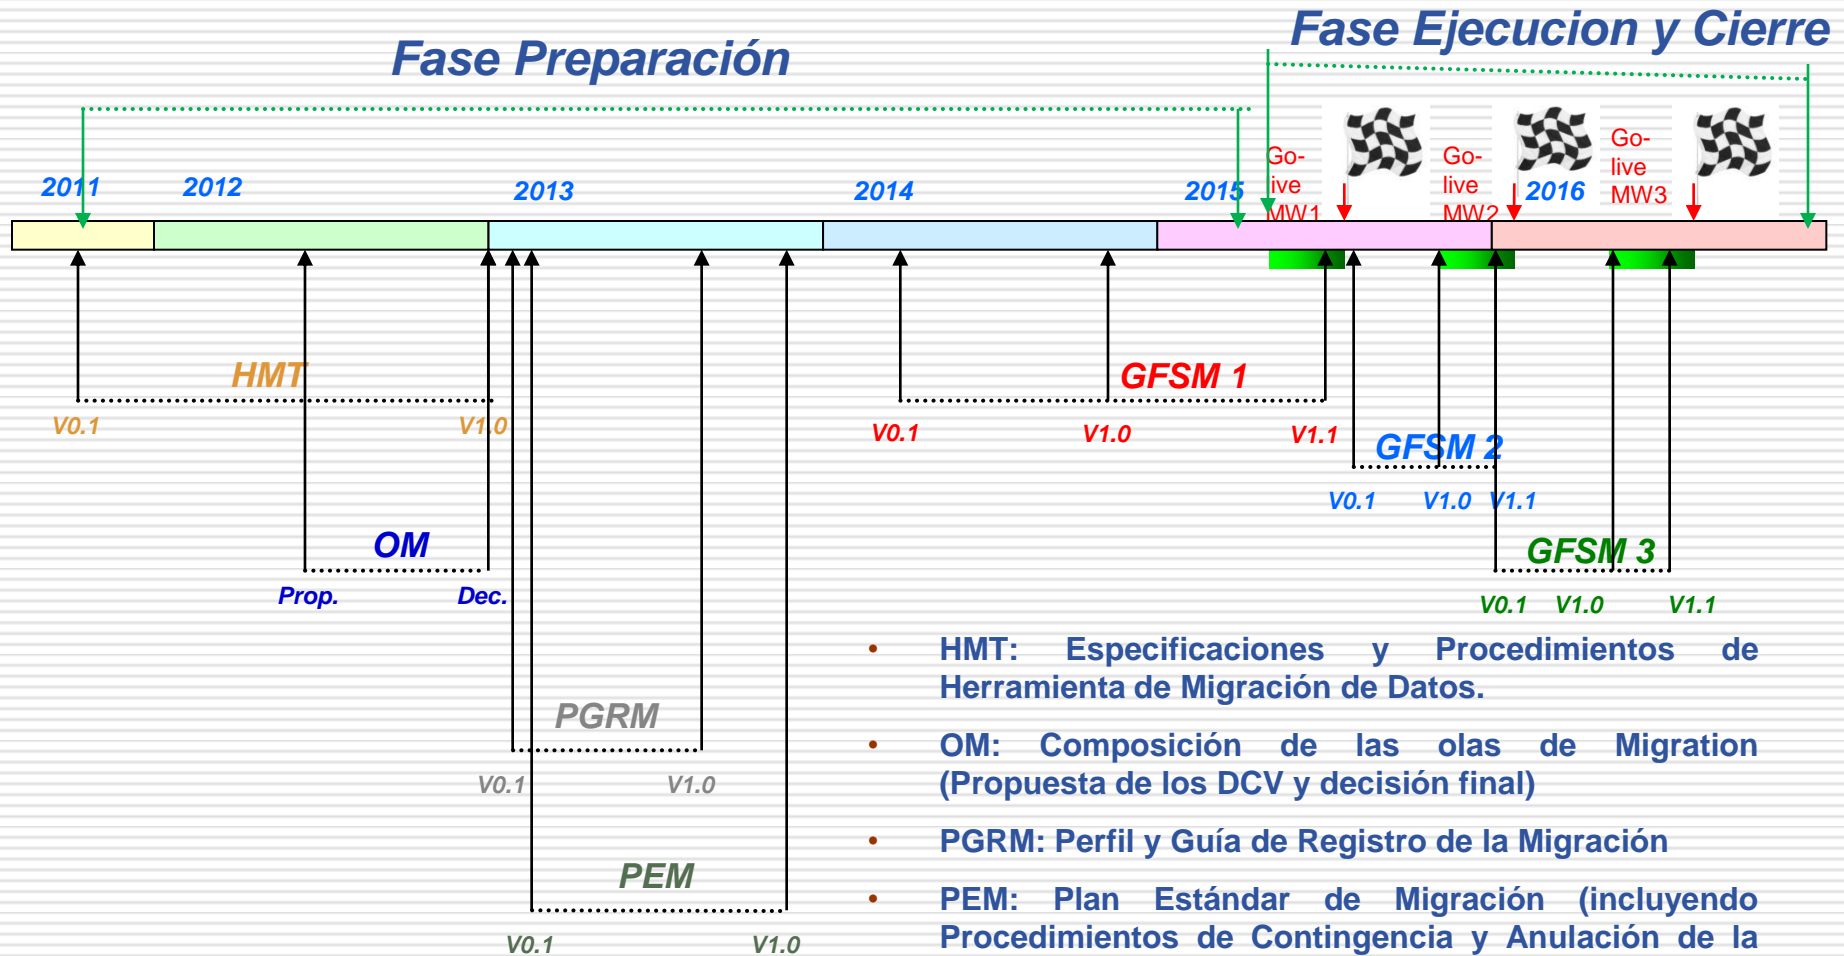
Fase Preparación

Fase Ejecucion y Cierre

2011

2012

2013

2014

2015

Go-live MW1

Go-live MW2

2016

Go-live MW3

HMT

V0.1

V1.0

OM

Prop.

Dec.

PGRM

V0.1

V1.0

PEM

V0.1

V1.0

GFSM 1

V0.1

V1.0

V1.1

GFSM 2

V0.1

V1.0

V1.1

GFSM 3

V0.1

V1.0

V1.1

• HMT: Especificaciones y Procedimientos de Herramienta de Migración de Datos.

• OM: Composición de las olas de Migration (Propuesta de los DCV y decisión final)

• PGRM: Perfil y Guía de Registro de la Migración

• PEM: Plan Estándar de Migración (incluyendo Procedimientos de Contingencia y Anulación de la